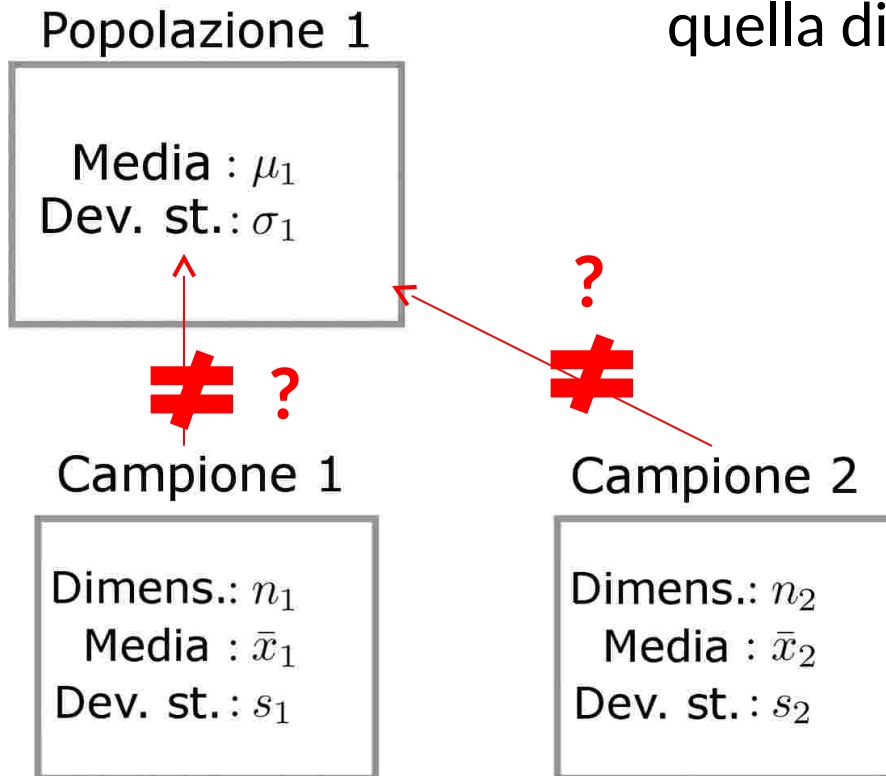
Popolazione 1

quella di

Media : $\mu_1$
Dev. st.: $\sigma_1$

?

$\neq$ ?

$\neq$

Campione 1

Campione 2

Dimens.: $n_1$
Media : $\bar{x}_1$
Dev. st.: $s_1$

Dimens.: $n_2$
Media : $\bar{x}_2$
Dev. st.: $s_2$